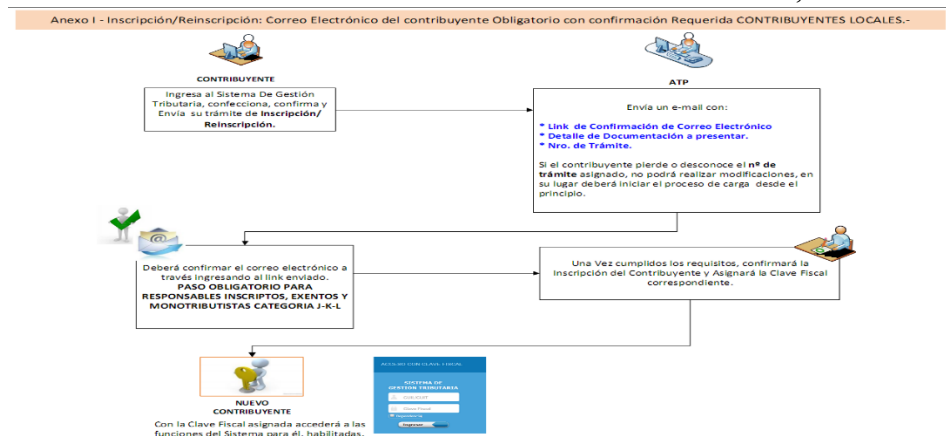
Anexo I - Inscripción/Reinscripción: Correo Electrónico del contribuyente Obligatorio con confirmación Requerida CONTRIBUYENTES LOCALES.-

CONTRIBUYENTE

Ingresa al Sistema De Gestión Tributaria, confecciona, confirma y Envía su trámite de **Inscripción/ Reinscripción.**

ATP

Envía un e-mail con:

* Link de Confirmación de Correo Electrónico
* Detalle de Documentación a presentar.
* Nro. de Trámite.

Si el contribuyente pierde o desconoce el **nº de trámite** asignado, no podrá realizar modificaciones, en su lugar deberá iniciar el proceso de carga desde el principio.

Deberá confirmar el correo electrónico a través ingresando al link enviado.
**PASO OBLIGATORIO PARA RESPONSABLES INSCRIPTOS, EXENTOS Y MONOTRIBUTISTAS CATEGORIA J-K-L**

Una Vez cumplidos los requisitos, confirmará la Inscripción del Contribuyente y Asignará la Clave Fiscal correspondiente.

NUEVO CONTRIBUYENTE

Con la Clave Fiscal asignada accederá a las funciones del Sistema para él, habilitadas.

ACCEDER CON CLAVE FISCAL

SISTEMA DE GESTION TRIBUTARIA

CUIL/CUIT

Clave Fiscal

Ingresar